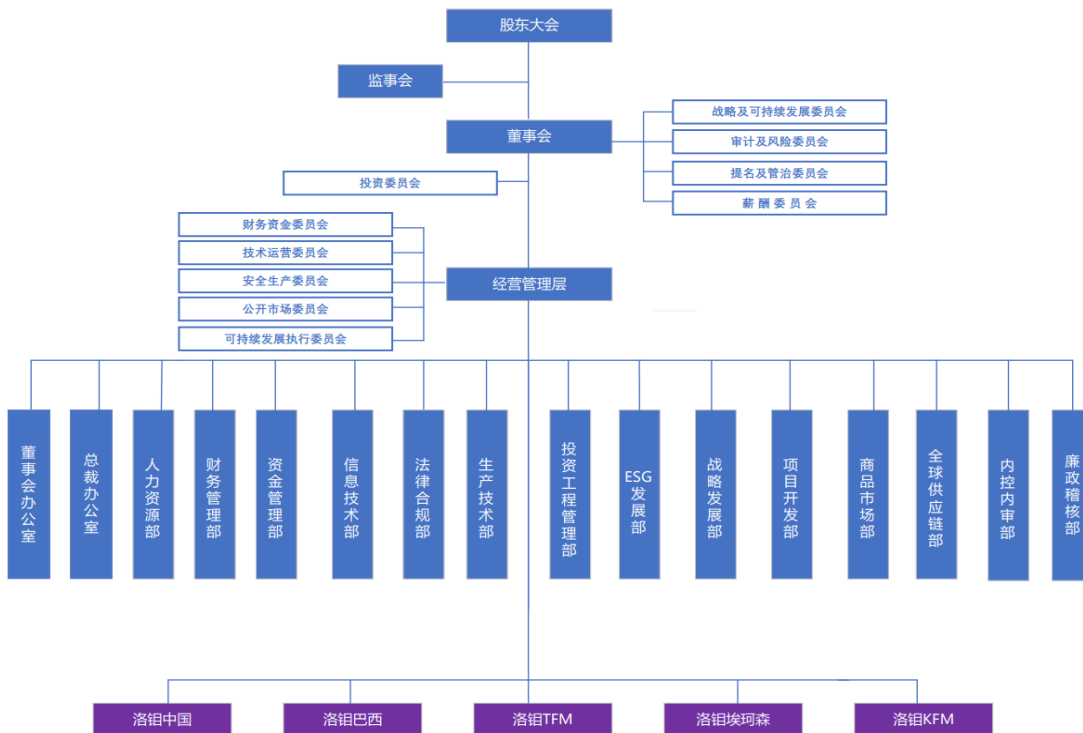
股东大会

监事会

董事会

战略及可持续发展委员会
审计及风险委员会
提名及管治委员会
薪 酬 委 员 会

投资委员会

财务资金委员会
技术运营委员会
安全生产委员会
公开市场委员会
可持续发展执行委员会

经营管理层

董事会办公室
总裁办公室
人力资源部
财务管理部
资金管理部
信息技术部
法律合规部
生产技术部
投资工程管理部
ESG发展部
战略发展部
项目开发部
商品市场部
全球供应链部
内控内审部
廉政稽核部

洛钼中国
洛钼巴西
洛钼TFM
洛钼埃珂森
洛钼KFM